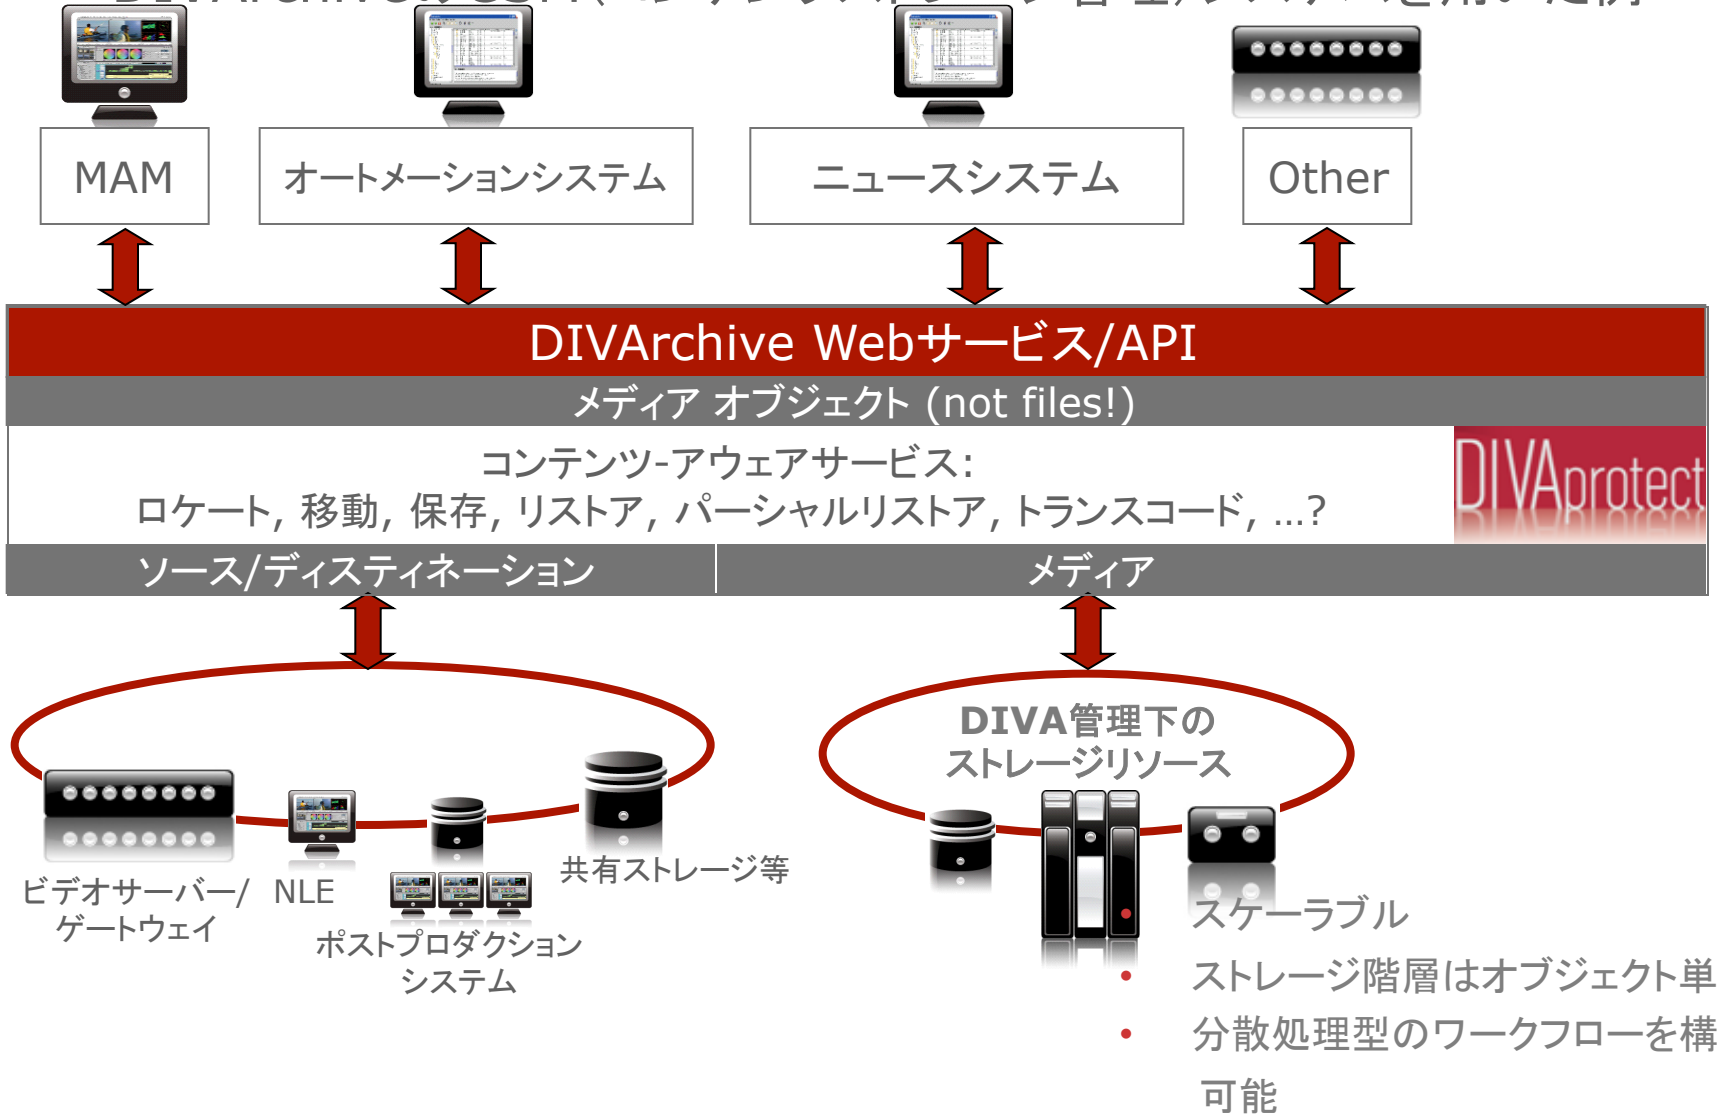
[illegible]

MAM

オートメーションシステム

ニュースシステム

Other

DIVArchive Webサービス/API

メディア オブジェクト (not files!)

コンテンツ-アウェアサービス:
ロケート, 移動, 保存, リストア, パーシャルリストア, トランスコード, ...?

DIVAprotect

ソース/ディスティネーション

メディア

ビデオサーバー/ゲートウェイ

NLE

ポストプロダクションシステム

共有ストレージ等

DIVA管理下のストレージリソース

スケーラブル

• ストレージ階層はオブジェクト単

• 分散処理型のワークフローを構可能